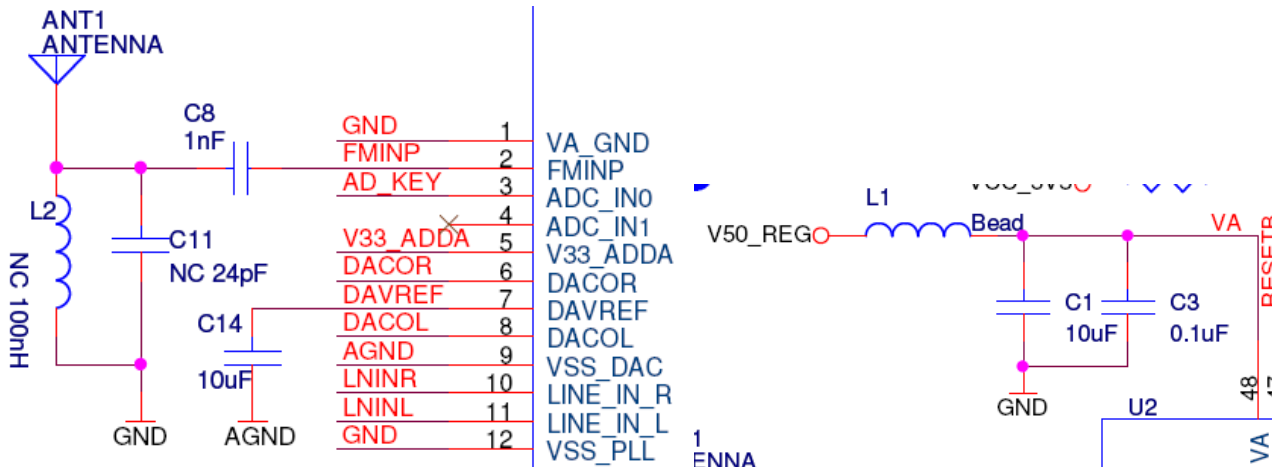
ANT1
ANTENNA

C8
1nF

L2

NC 100nH

C11
NC 24pF

C14

10uF

GND AGND

GND 1 VA_GND
FMINP 2 FMINP
AD_KEY 3 ADC_IN0
4 ADC_IN1
V33_ADDA 5 V33_ADDA
DACOR 6 DACOR
DAVREF 7 DAVREF
DACOL 8 DACOL
AGND 9 VSS_DAC
LNINR 10 LINE_IN_R
LNINL 11 LINE_IN_L
GND 12 VSS_PLL

1
ENNA

V50_REG
L1
Bead
VA
C1
10uF
C3
0.1uF
GND
U2
48
VA